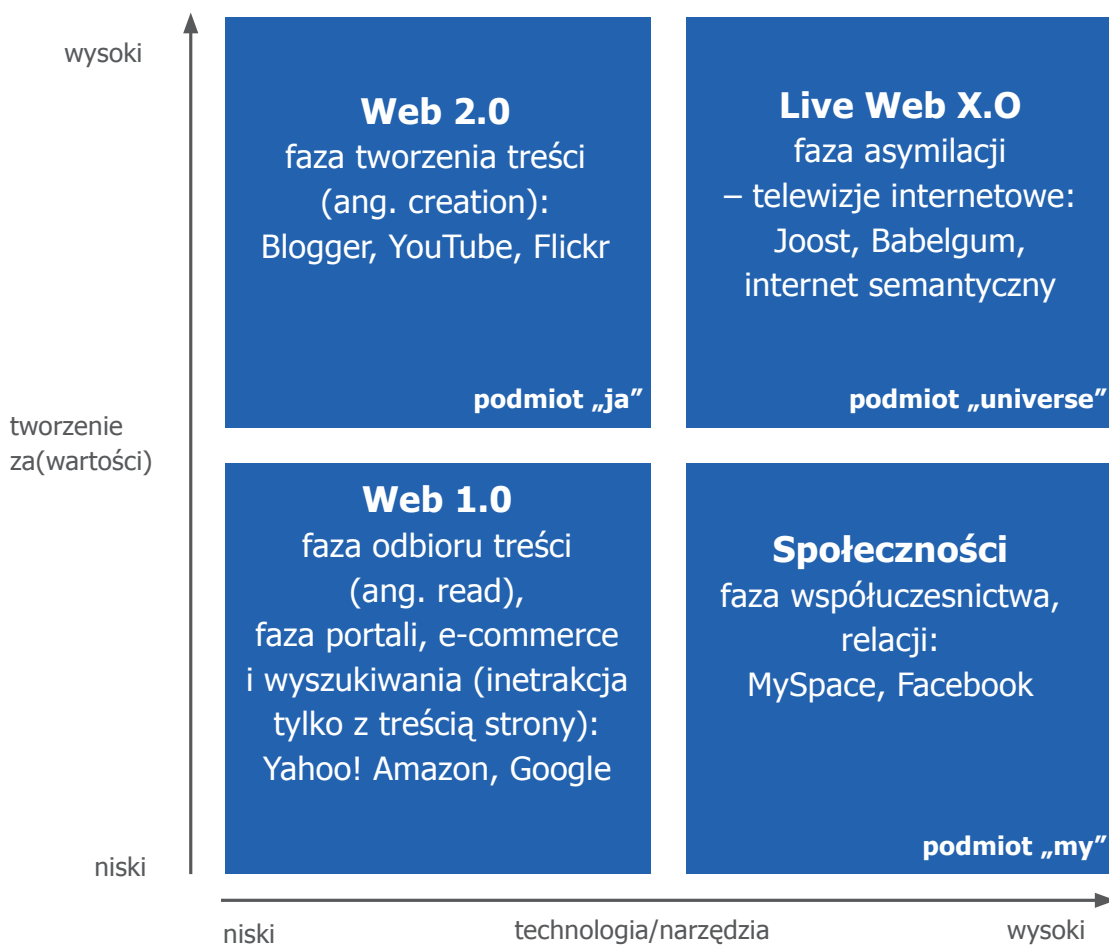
wysoki

tworzenie za(wartości)

niski

Web 2.0
faza tworzenia treści (ang. creation): Blogger, YouTube, Flickr

podmiot „ja”

Live Web X.O
faza asymilacji – telewizje internetowe: Joost, Babelgum, internet semantyczny

podmiot „universe”

Web 1.0
faza odbioru treści (ang. read), faza portali, e-commerce i wyszukiwania (inetrakcja tylko z treścią strony): Yahoo! Amazon, Google

Społeczności
faza współuczesnictwa, relacji: MySpace, Facebook

podmiot „my”

niski technologia/narzędzia wysoki